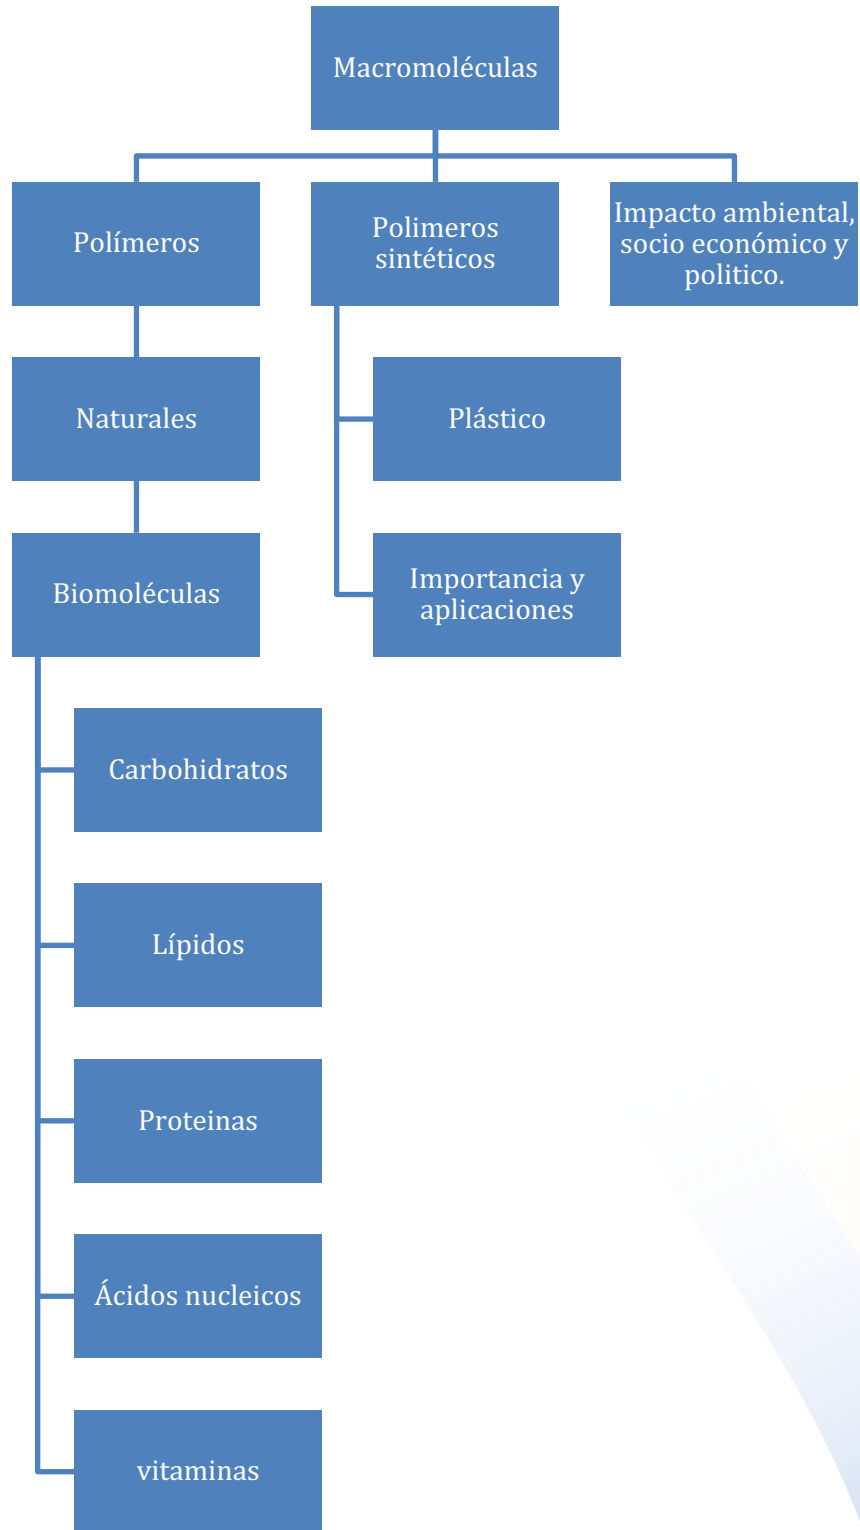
Macromoléculas

Polímeros

Polimeros sintéticos

Impacto ambiental, socio económico y politico.

Naturales

Plástico

Biomoléculas

Importancia y aplicaciones

Carbohidratos

Lípidos

Proteinas

Ácidos nucleicos

vitaminas